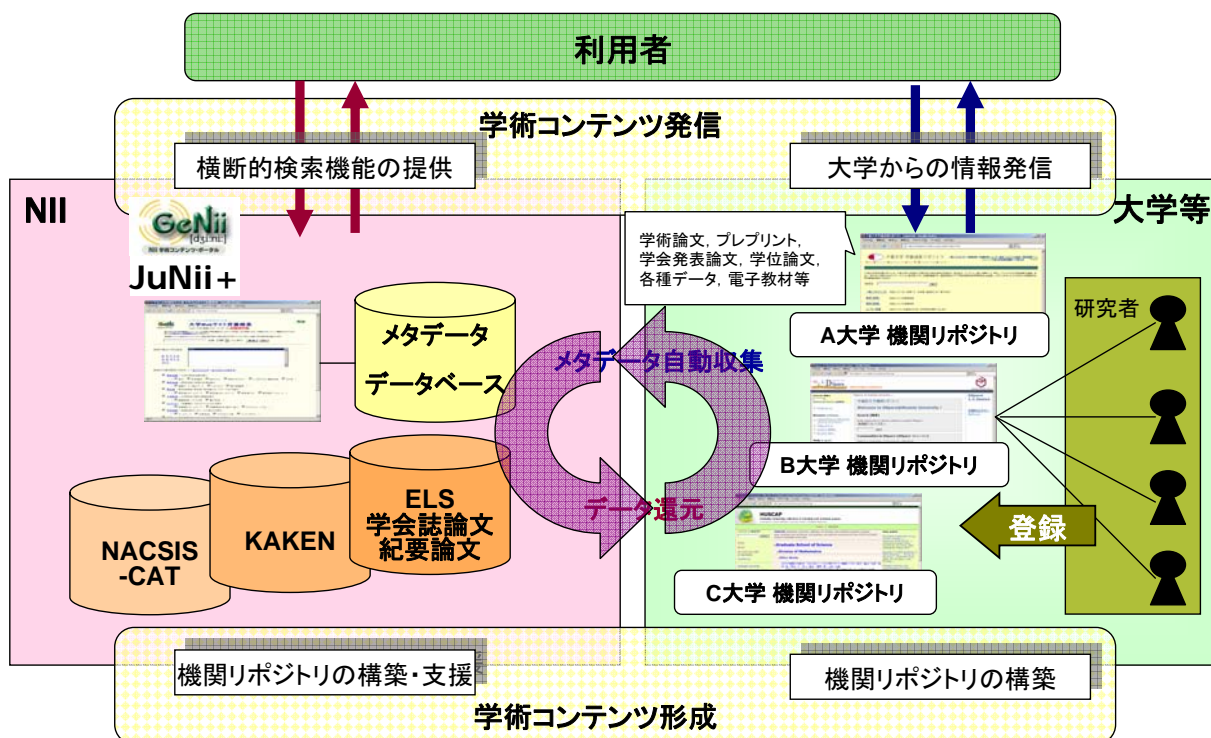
利用者

学術コンテンツ発信

横断的検索機能の提供

大学からの情報発信

NII

GeNii

JuNii＋

大学等

学術論文, プレプリント, 学会発表論文, 学位論文, 各種データ, 電子教材等

A大学 機関リポジトリ

研究者

メタデータ

データベース

メタデータ自動収集

B大学 機関リポジトリ

ELS 学会誌論文 紀要論文

KAKEN

NACSIS -CAT

データ還元

登録

C大学 機関リポジトリ

機関リポジトリの構築・支援

機関リポジトリの構築

学術コンテンツ形成